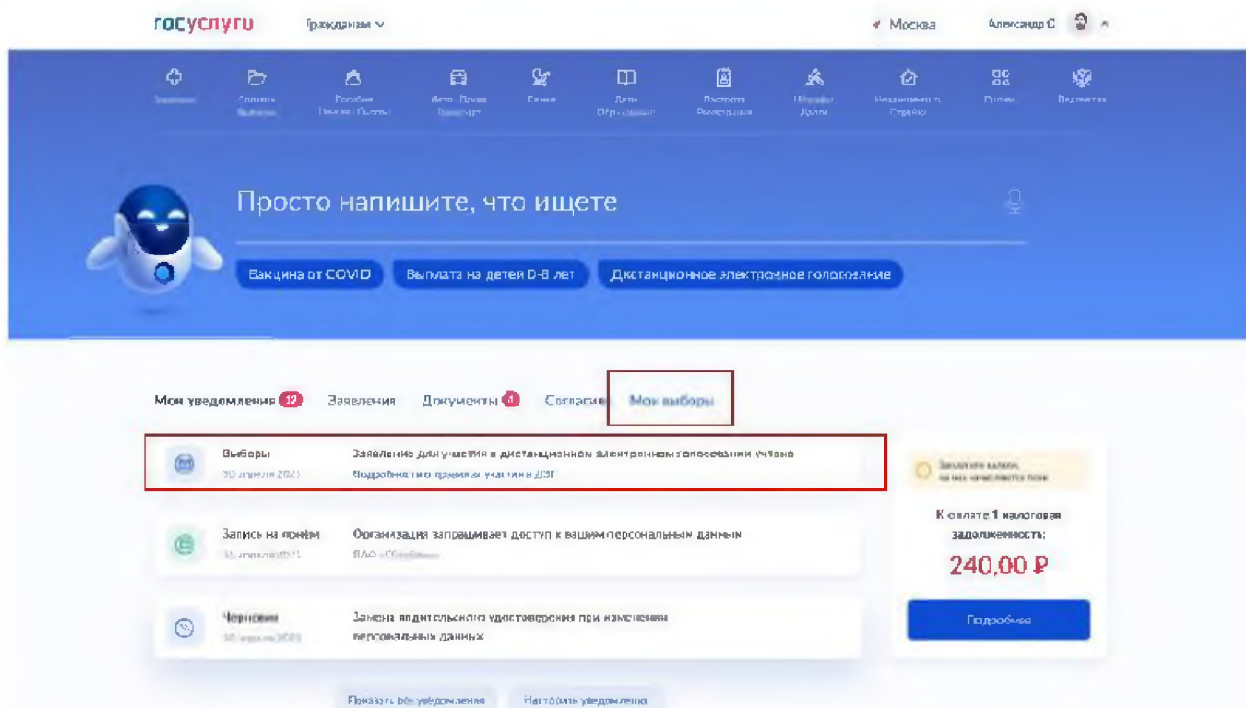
госуслуги Гражданам

Москва Александр С

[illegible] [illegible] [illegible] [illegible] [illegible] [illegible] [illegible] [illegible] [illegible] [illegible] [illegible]

Просто напишите, что ищете

Вакцина от COVID Выплата на детей 0-8 лет Дистанционное электронное голосование

Мои уведомления 12 Заявления Документы 1 Согласия Мои выборы

Выборы 20 апреля 2021 Заявление для участия в дистанционном электронном голосовании учтено Подробнее о порядке участия в ДЭГ

Запись на приём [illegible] Организация запрашивает доступ к вашим персональным данным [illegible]

Черновик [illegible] Замена водительского удостоверения при изменении персональных данных

Показать все уведомления Настроить уведомления

Заплатите налоги, на них начисляются пени

К оплате 1 налоговая задолженность:

240,00 ₽

Подробнее